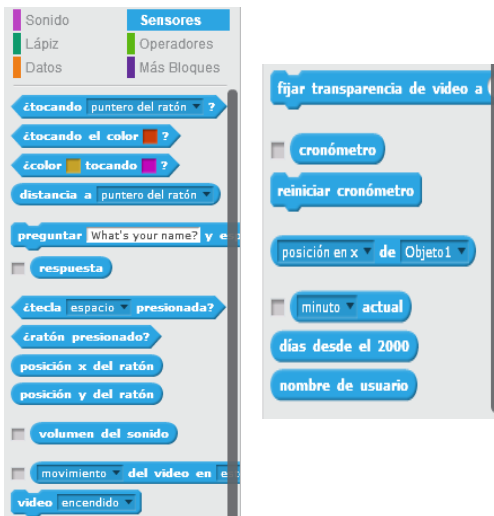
Sonido
Lápiz
Datos
Sensores
Operadores
Más Bloques

¿tocando puntero del ratón ?
¿tocando el color ?
¿color tocando ?
distancia a puntero del ratón

preguntar What's your name? y e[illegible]
respuesta

¿tecla espacio presionada?
¿ratón presionado?
posición x del ratón
posición y del ratón

volumen del sonido

movimiento del video en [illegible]
video encendido

fijar transparencia de video a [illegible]

cronómetro
reiniciar cronómetro

posición en x de Objeto1

minuto actual
días desde el 2000
nombre de usuario